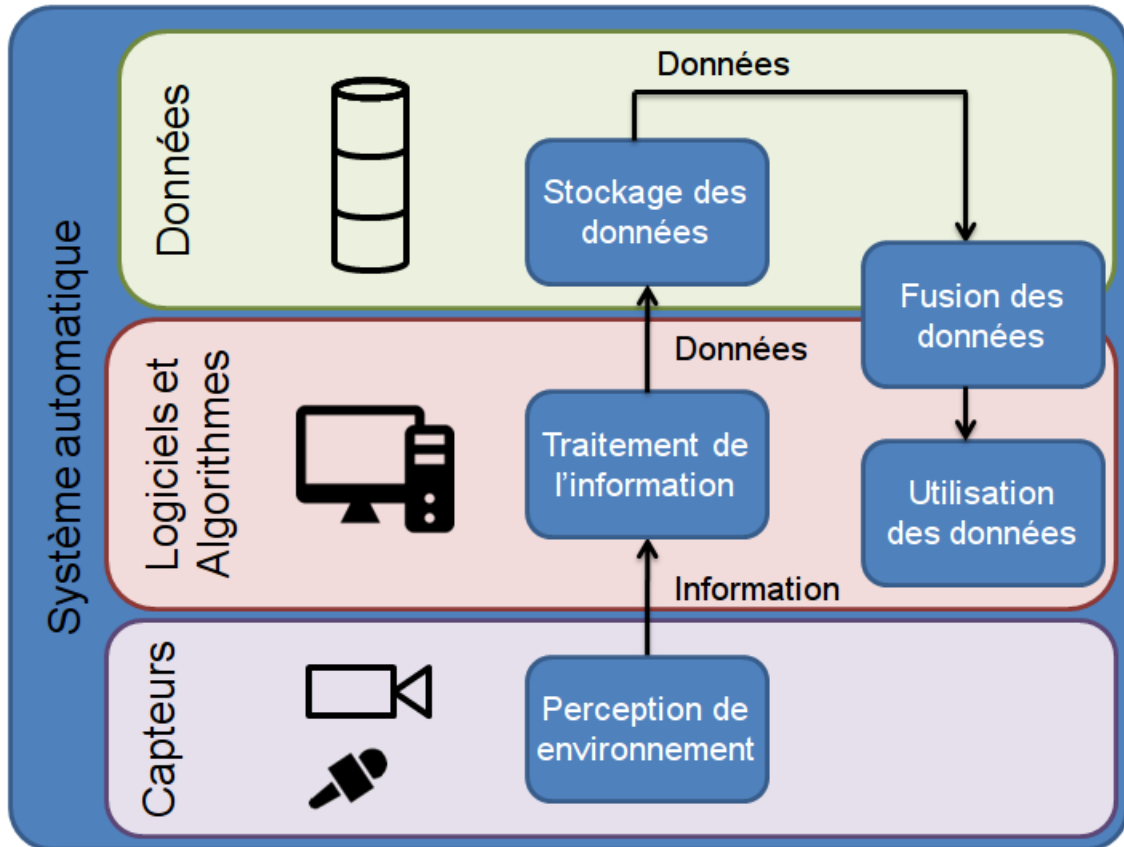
Système automatique

Données

Données

Stockage des données

Fusion des données

Logiciels et Algorithmes

Données

Traitement de l'information

Utilisation des données

Information

Capteurs

Perception de environnement